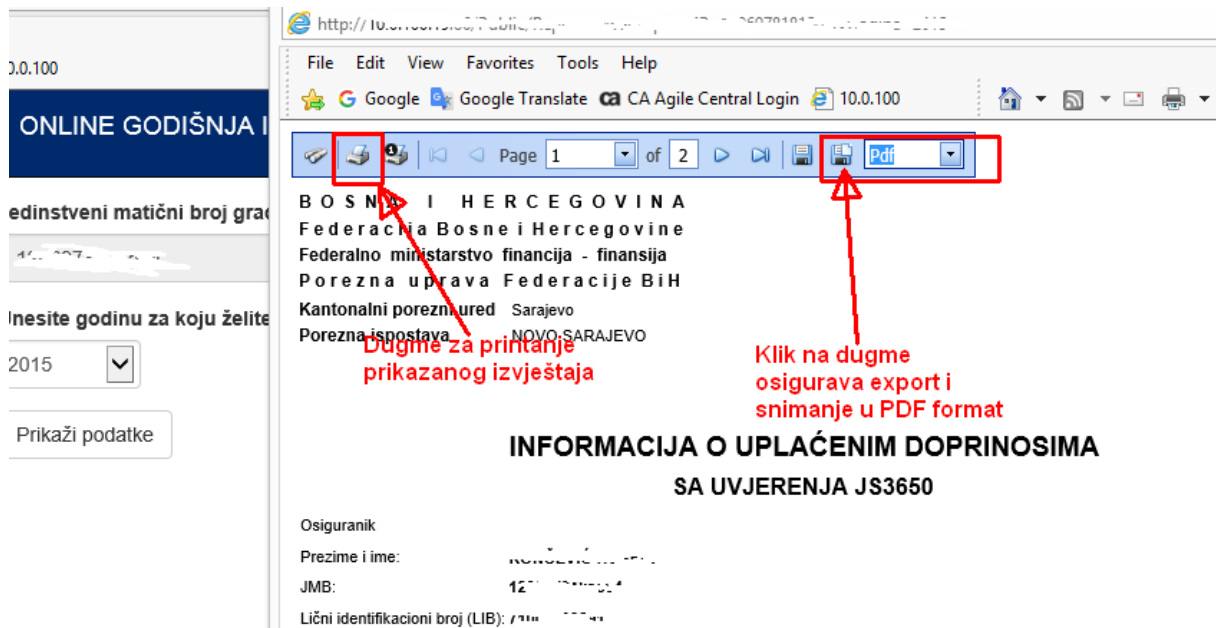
http://10.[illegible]/Public/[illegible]

0.0.100

ONLINE GODIŠNJA I

edinstveni matični broj grad

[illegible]

Unesite godinu za koju želite

2015

Prikaži podatke

File Edit View Favorites Tools Help

Google Google Translate CA Agile Central Login 10.0.100

Page 1 of 2 Pdf

B O S N A I H E R C E G O V I N A
F e d e r a c i j a B o s n e i H e r c e g o v i n e
Federalno ministarstvo financija - finansija
P o r e z n a u p r a v a F e d e r a c i j e B i H
Kantonalni porezni ured Sarajevo
Porezna ispostava NOVO SARAJEVO

Dugme za printanje prikazanog izvještaja

Klik na dugme osigurava export i snimanje u PDF format

INFORMACIJA O UPLAĆENIM DOPRINOSIMA
SA UVJERENJA JS3650

Osiguranik
Prezime i ime: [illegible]
JMB: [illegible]
Lični identifikacioni broj (LIB): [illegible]